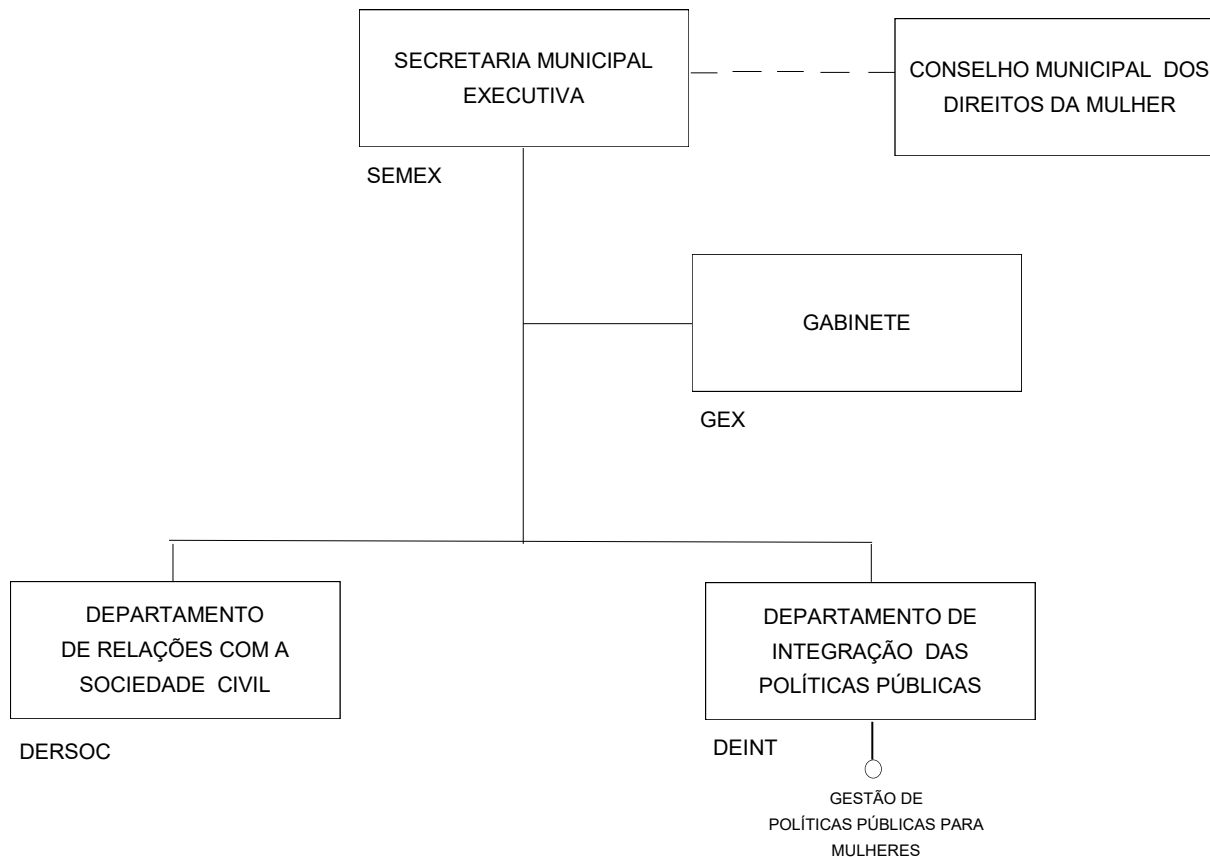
SECRETARIA MUNICIPAL EXECUTIVA

SEMEX

CONSELHO MUNICIPAL DOS DIREITOS DA MULHER

GABINETE

GEX

DEPARTAMENTO DE RELAÇÕES COM A SOCIEDADE CIVIL

DERSOC

DEPARTAMENTO DE INTEGRAÇÃO DAS POLÍTICAS PÚBLICAS

DEINT

GESTÃO DE POLÍTICAS PÚBLICAS PARA MULHERES